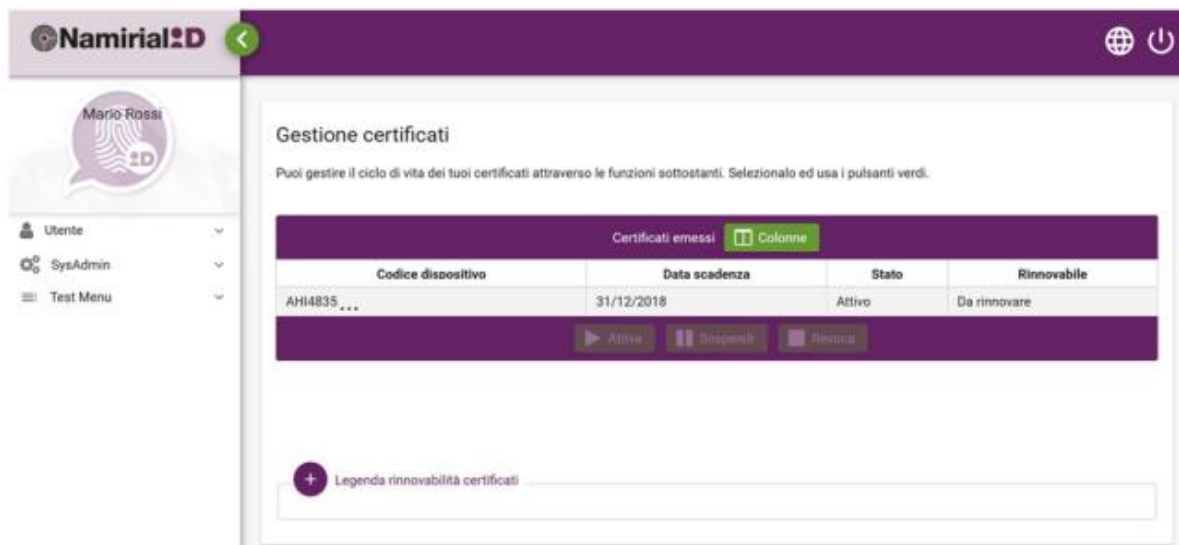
NamirialID

Mario Rossi

ID

Utente

SysAdmin

Test Menu

Gestione certificati

Puoi gestire il ciclo di vita dei tuoi certificati attraverso le funzioni sottostanti. Selezionalo ed usa i pulsanti verdi.

Certificati emessi Colonne

| Codice dispositivo | Data scadenza | Stato | Rinnovabile |
|---|---|---|---|
| AHI4835... | 31/12/2018 | Attivo | Da rinnovare |

Attiva Sospendi Revoca

Legenda rinnovabilità certificati